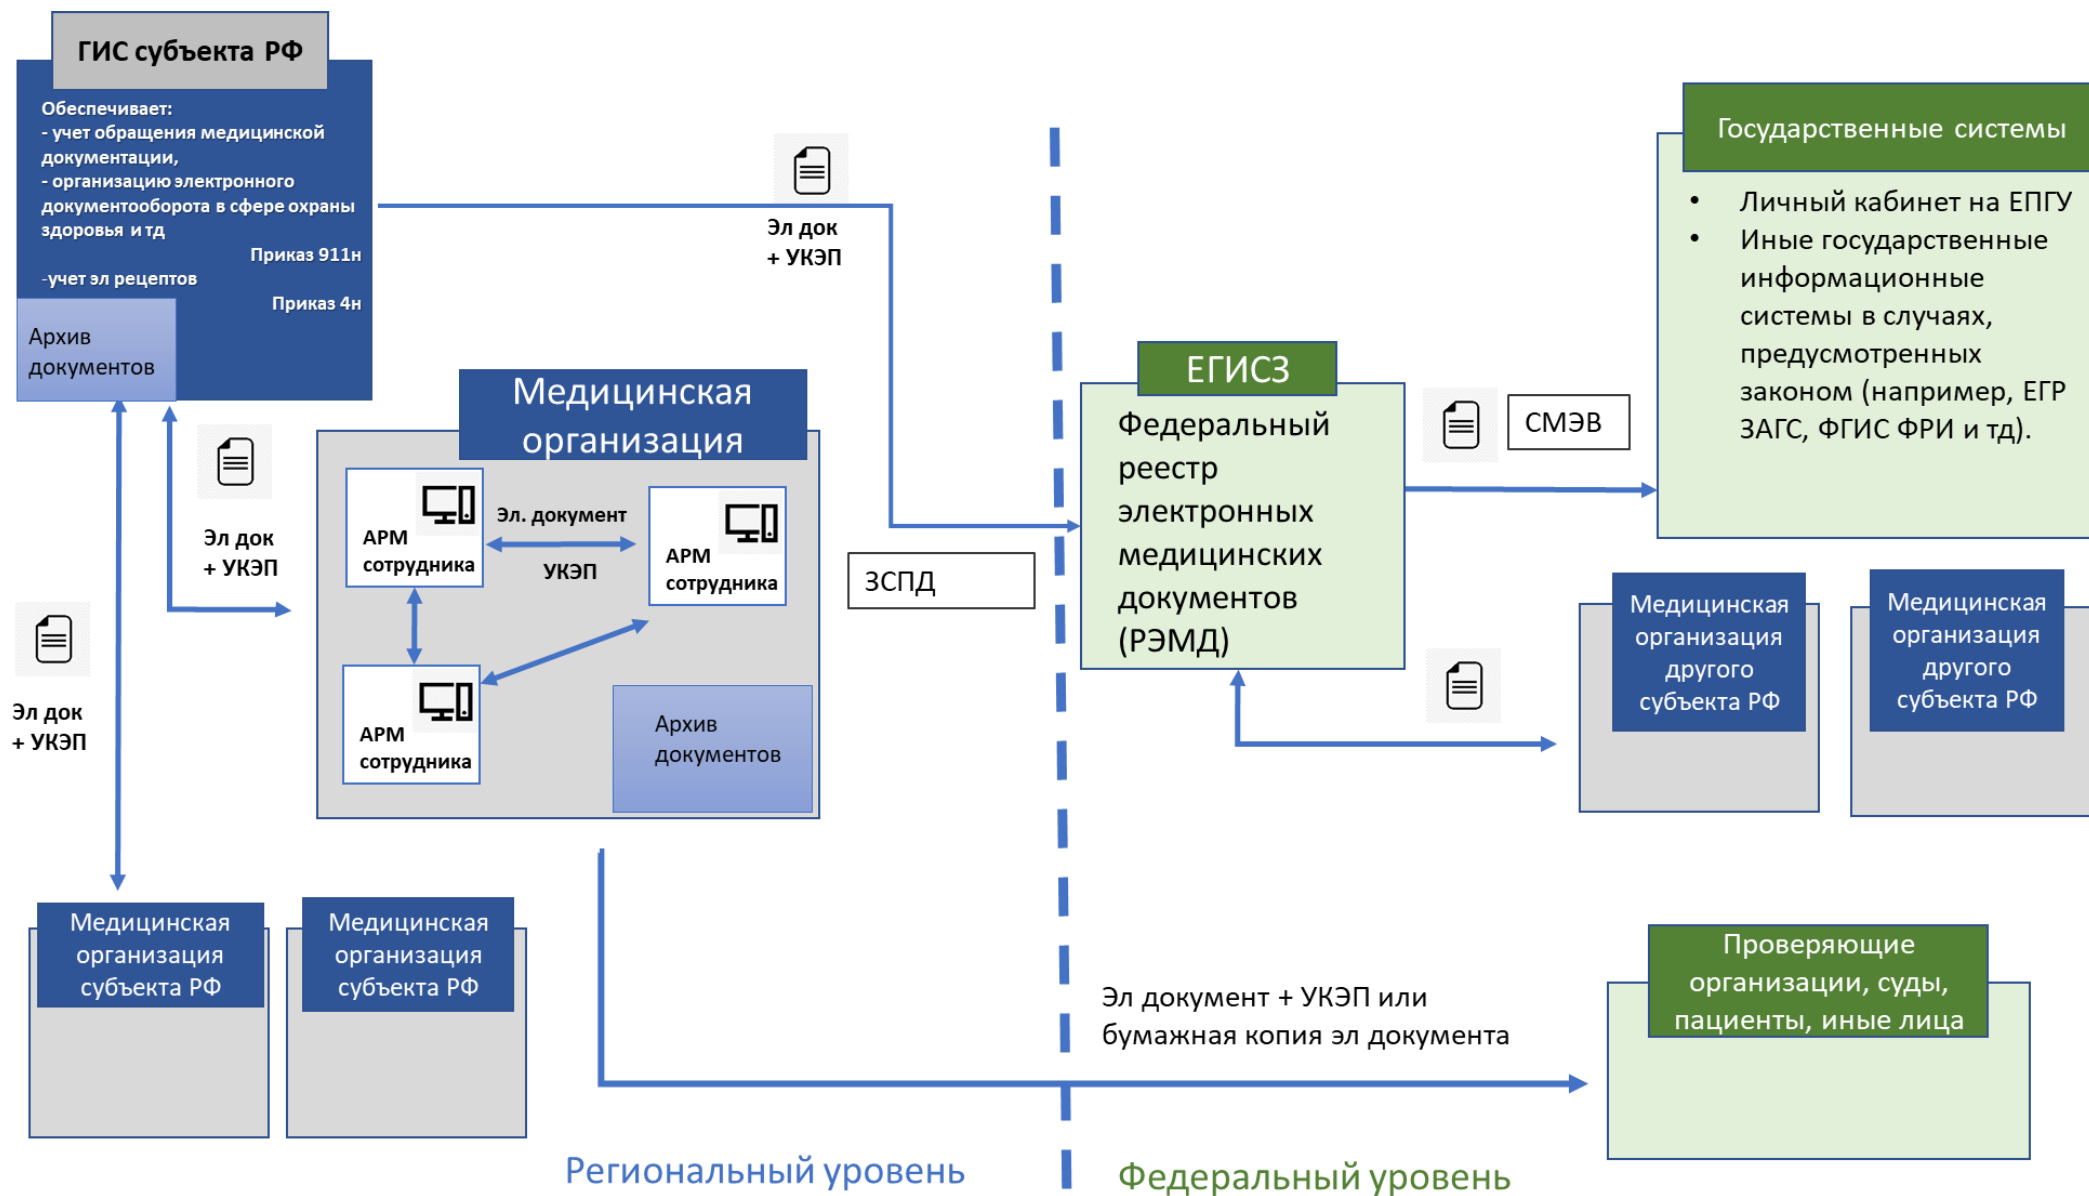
ГИС субъекта РФ

Обеспечивает:
- учет обращения медицинской документации,
- организацию электронного документооборота в сфере охраны здоровья и тд
Приказ 911н
-учет эл рецептов
Приказ 4н

Архив документов

Эл док + УКЭП

Эл док + УКЭП

Эл док + УКЭП

Медицинская организация

АРМ сотрудника

Эл. документ

УКЭП

АРМ сотрудника

АРМ сотрудника

Архив документов

ЗСПД

ЕГИСЗ

Федеральный реестр электронных медицинских документов (РЭМД)

СМЭВ

Государственные системы

• Личный кабинет на ЕПГУ
• Иные государственные информационные системы в случаях, предусмотренных законом (например, ЕГР ЗАГС, ФГИС ФРИ и тд).

Медицинская организация другого субъекта РФ

Медицинская организация другого субъекта РФ

Медицинская организация субъекта РФ

Медицинская организация субъекта РФ

Эл документ + УКЭП или бумажная копия эл документа

Проверяющие организации, суды, пациенты, иные лица

Региональный уровень

Федеральный уровень